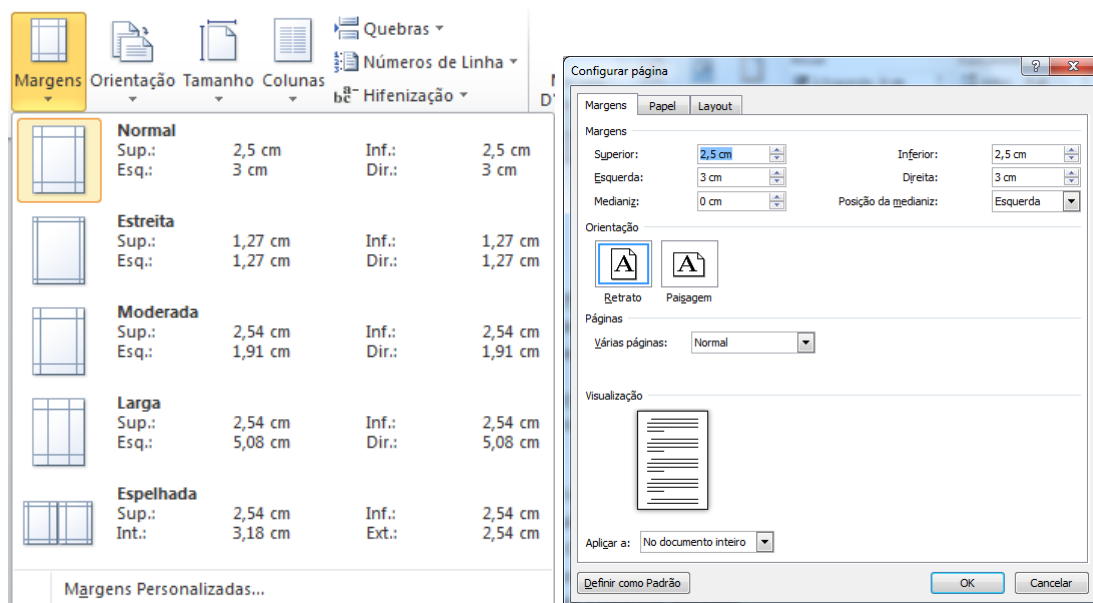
Margens Orientação Tamanho Colunas

Quebras
Números de Linha
Hifenização

Normal
Sup.: 2,5 cm Inf.: 2,5 cm
Esq.: 3 cm Dir.: 3 cm

Estreita
Sup.: 1,27 cm Inf.: 1,27 cm
Esq.: 1,27 cm Dir.: 1,27 cm

Moderada
Sup.: 2,54 cm Inf.: 2,54 cm
Esq.: 1,91 cm Dir.: 1,91 cm

Larga
Sup.: 2,54 cm Inf.: 2,54 cm
Esq.: 5,08 cm Dir.: 5,08 cm

Espelhada
Sup.: 2,54 cm Inf.: 2,54 cm
Int.: 3,18 cm Ext.: 2,54 cm

Margens Personalizadas...

Configurar página
?
X
Margens Papel Layout
Margens
Superior: 2,5 cm
Inferior: 2,5 cm
Esquerda: 3 cm
Direita: 3 cm
Medianiz: 0 cm
Posição da medianiz: Esquerda
Orientação
Retrato Paisagem
Páginas
Várias páginas: Normal
Visualização
Aplicar a: No documento inteiro
Definir como Padrão
OK
Cancelar